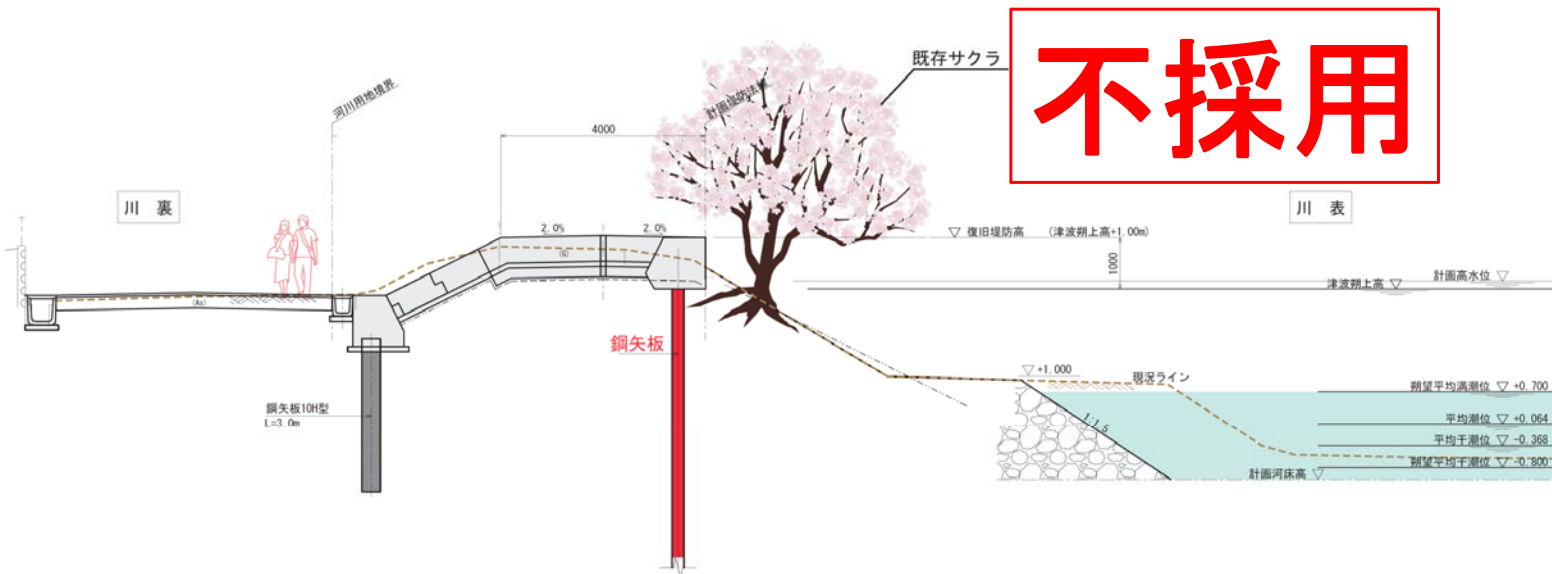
不採用

既存サクラ

河川用地境界

計画堤防法線

4000

川 裏

川 表

2.0%

2.0%

(G)

(As)

▽ 復旧堤防高 (津波遡上高+1.00m)

1000

津波遡上高 ▽

計画高水位 ▽

鋼矢板

鋼矢板10H型
L=3.0m

▽+1.000

現況ライン

1:1.5

朔望平均満潮位 ▽+0.700

平均潮位 ▽+0.064

平均干潮位 ▽-0.368

朔望平均干潮位 ▽-0.800

計画河床高 ▽